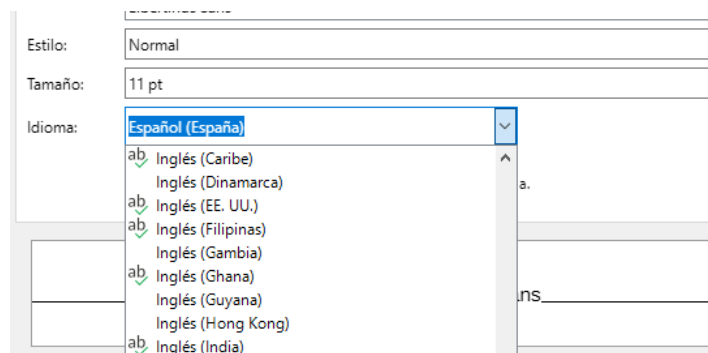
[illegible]

Estilo: Normal

Tamaño: 11 pt

Idioma: Español (España)

ab Inglés (Caribe)
Inglés (Dinamarca)
ab Inglés (EE. UU.)
ab Inglés (Filipinas)
Inglés (Gambia)
ab Inglés (Ghana)
Inglés (Guyana)
Inglés (Hong Kong)
ab Inglés (India)

a.

ans